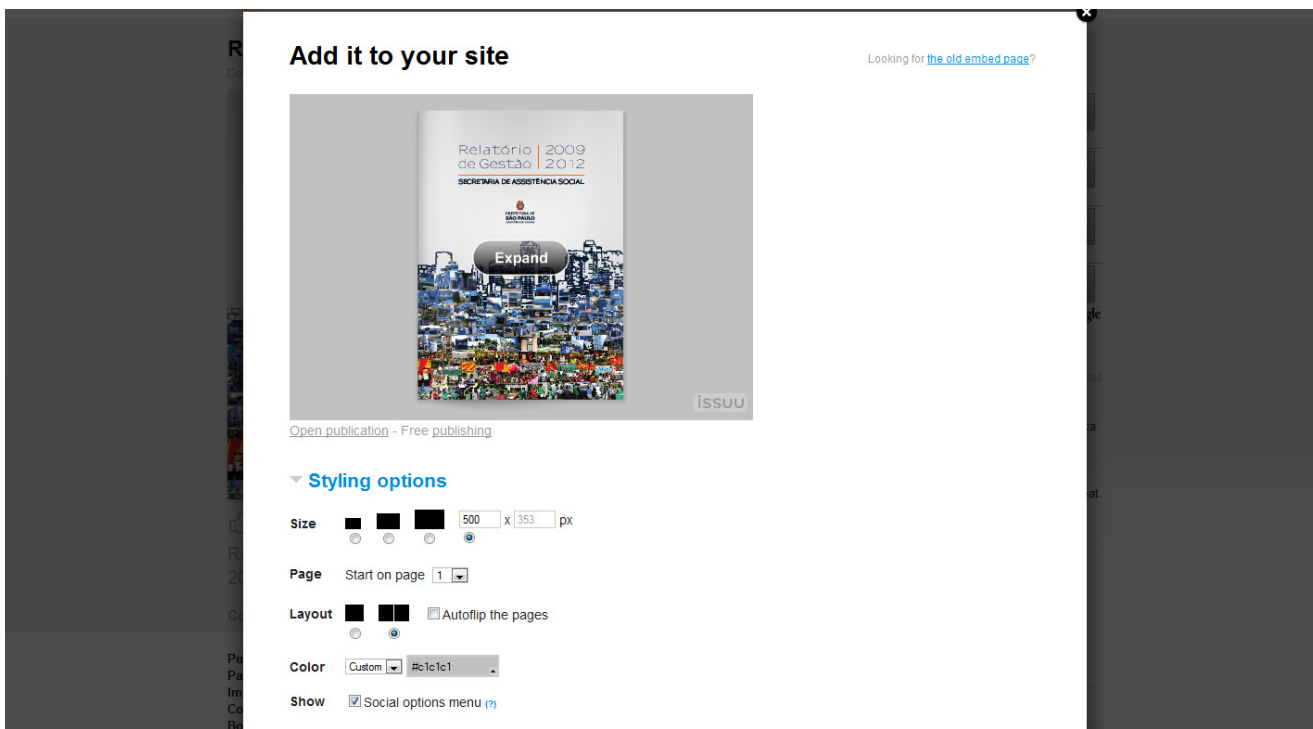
Add it to your site

Looking for the old embed page?

Relatório de Gestão | 2009 2012
SECRETARIA DE ASSISTÊNCIA SOCIAL
PREFEITURA DE SÃO PAULO

Expand

issuu

Open publication - Free publishing

Styling options

Size 500 x 353 px

Page Start on page 1

Layout Autoflip the pages

Color Custom #c1c1c1

Show Social options menu (?)